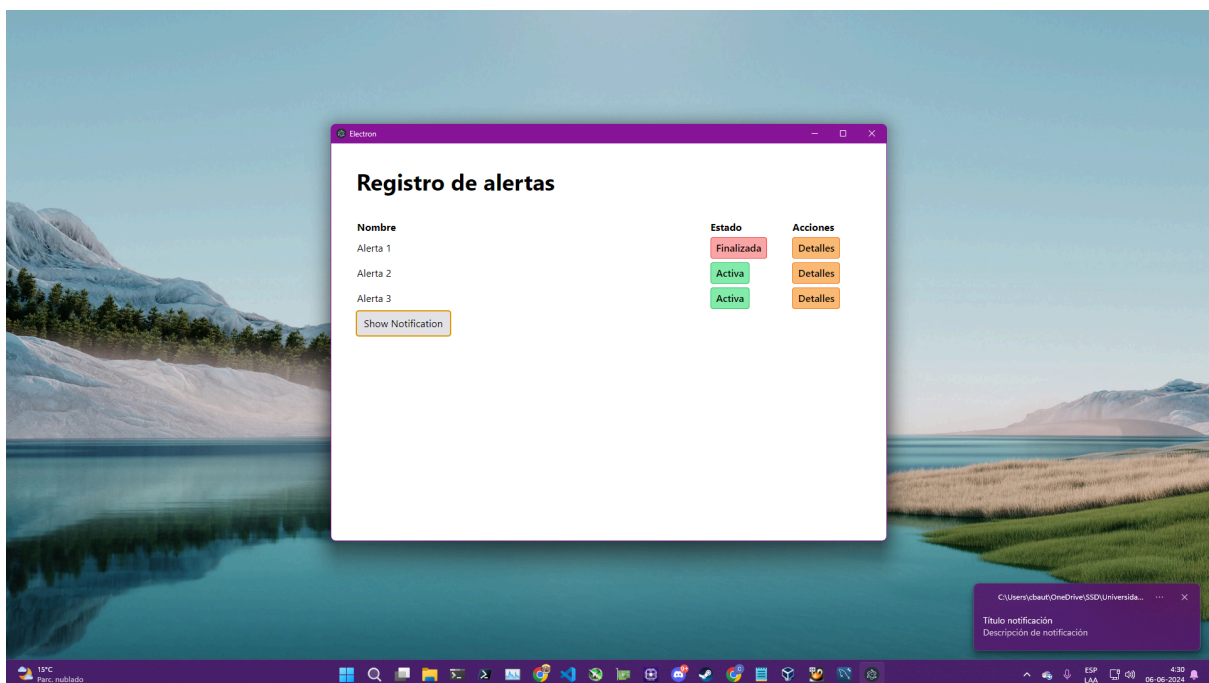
Electron

Registro de alertas

| Nombre | Estado | Acciones |
|---|---|---|
| Alerta 1 | Finalizada | Detalles |
| Alerta 2 | Activa | Detalles |
| Alerta 3 | Activa | Detalles |

Show Notification

C:\Users\cbaut\OneDrive\SSD\Universida...

Título notificación
Descripción de notificación

15°C
Parc. nublado

ESP
LAA

4:30
06-06-2024